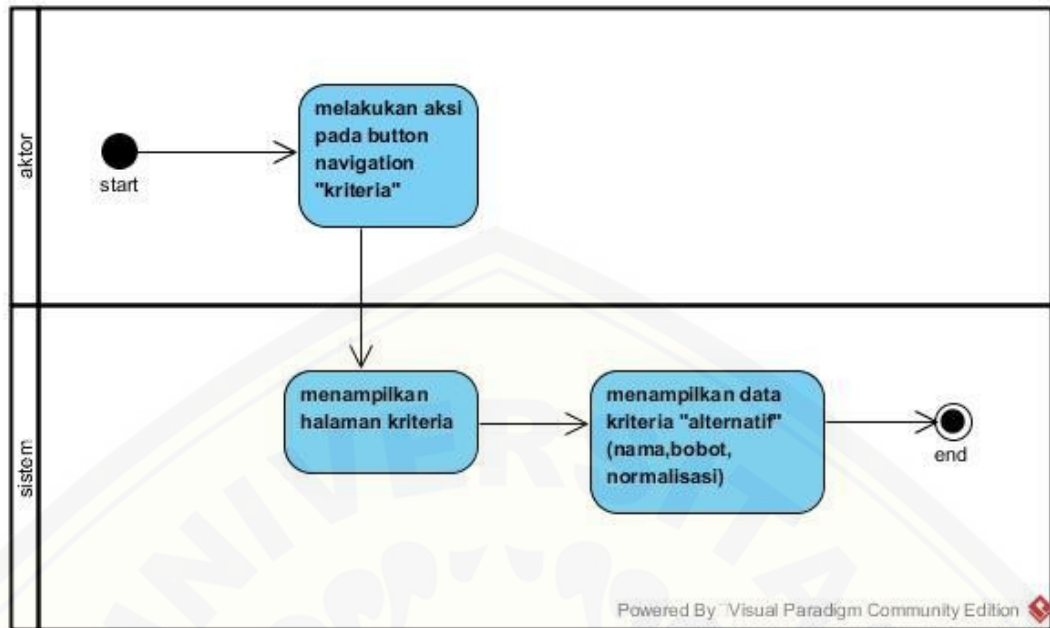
aktor

start

melakukan aksi pada button navigation "kriteria"

sistem

menampilkan halaman kriteria

menampilkan data kriteria "alternatif" (nama,bobot, normalisasi)

end

Powered By Visual Paradigm Community Edition